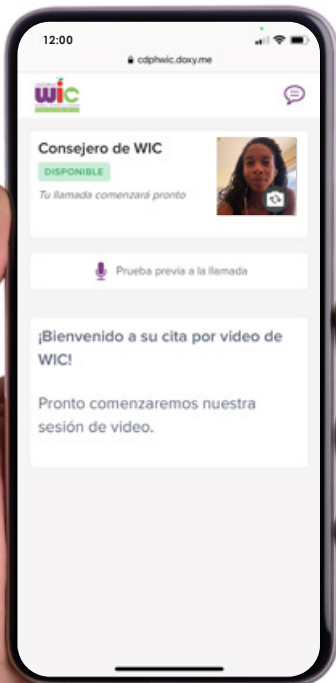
12:00

cdphwic.doxy.me

wic

Consejero de WIC

DISPONIBLE

Tu llamada comenzará pronto

Prueba previa a la llamada

¡Bienvenido a su cita por video de WIC!

Pronto comenzaremos nuestra sesión de video.